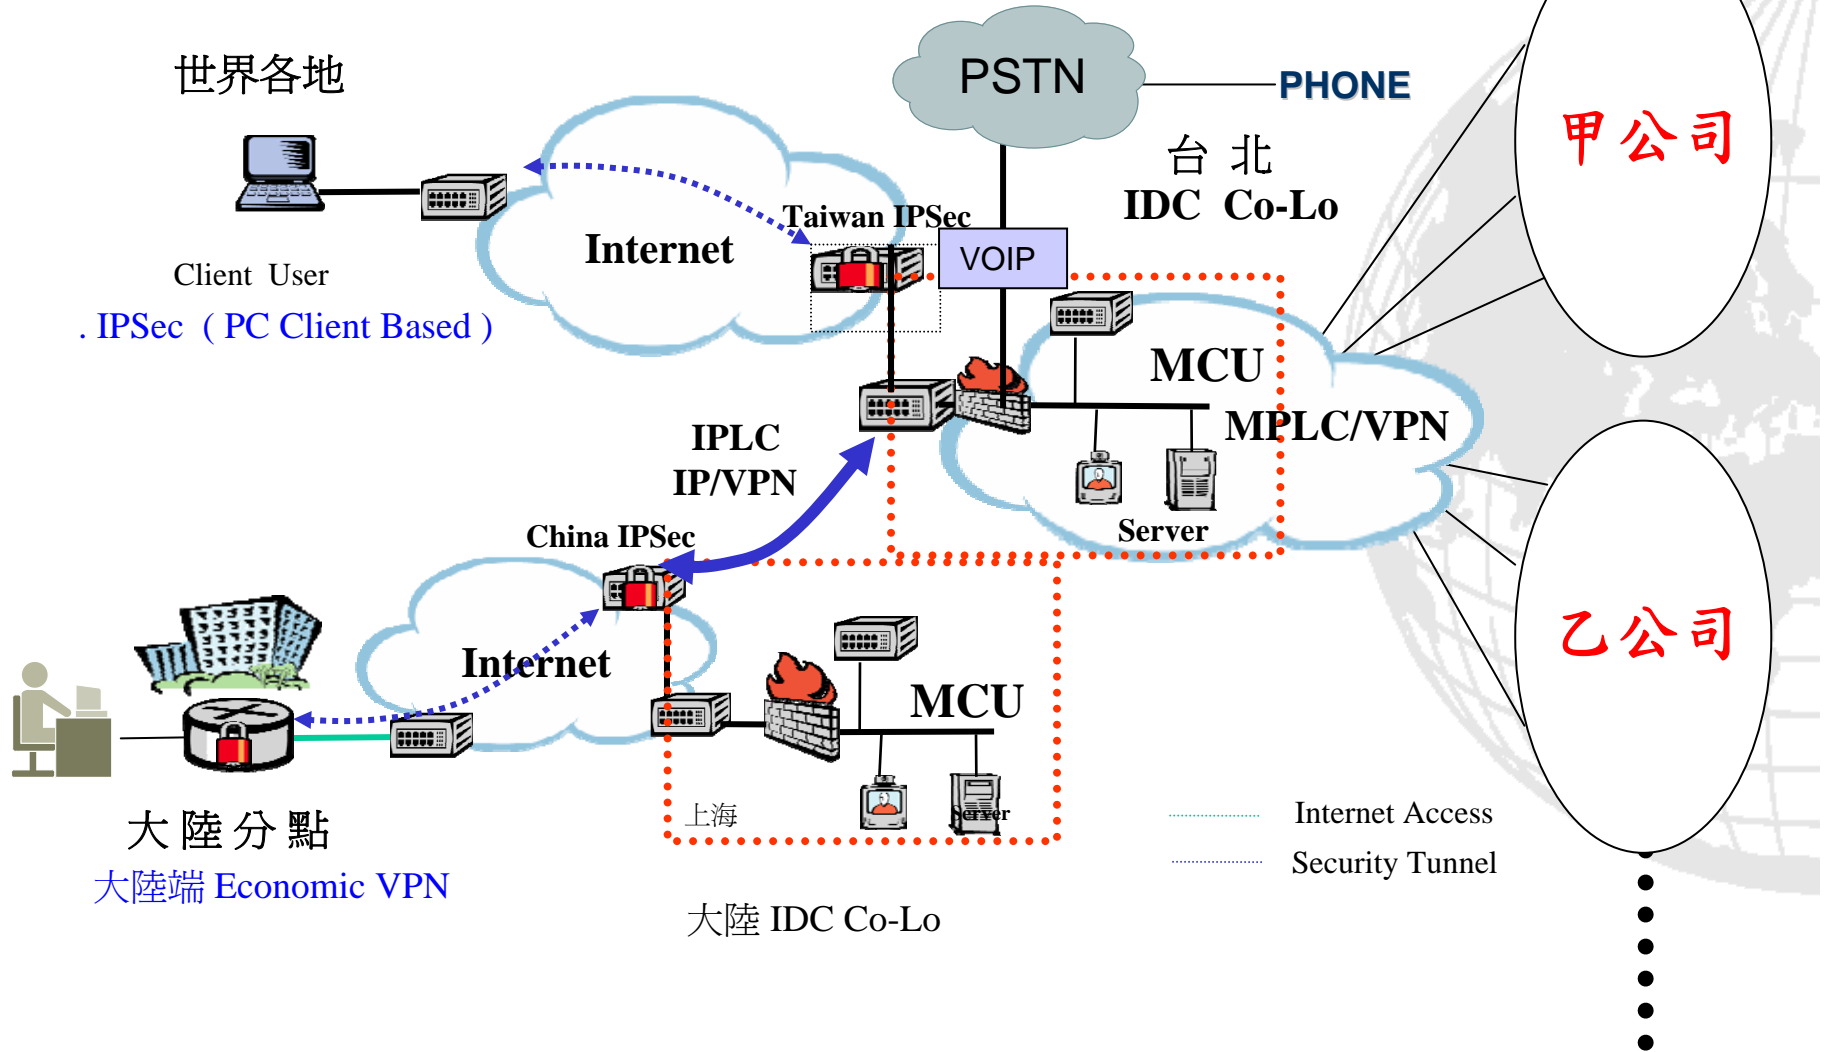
世界各地

PSTN

PHONE

甲公司

台 北
IDC Co-Lo

Taiwan IPSec

Internet

VOIP

Client User
. IPSec (PC Client Based)

MCU

MPLC/VPN

IPLC
IP/VPN

Server

China IPSec

乙公司

Internet

MCU

上海

Server

大陸分點
大陸端 Economic VPN

Internet Access
Security Tunnel

大陸 IDC Co-Lo